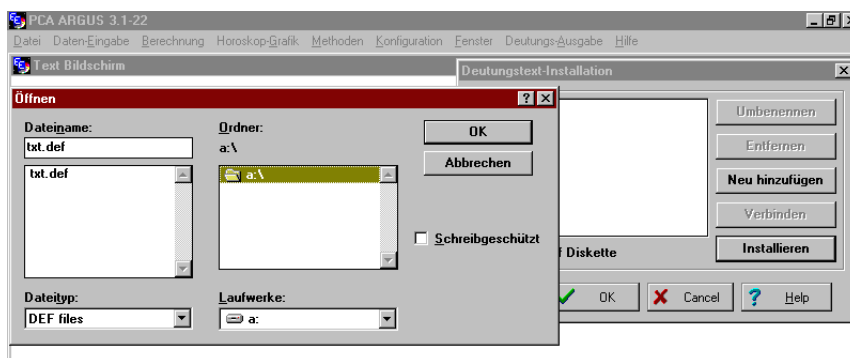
PCA ARGUS 3.1-22
Datei Daten-Eingabe Berechnung Horoskop-Grafik Methoden Konfiguration Fenster Deutungs-Ausgabe Hilfe

Text Bildschirm

Deutungstext-Installation

Öffnen

Dateiname:
txt.def
txt.def

Ordner:
a:\
a:\

OK
Abbrechen

Schreibgeschützt

Dateityp:
DEF files

Laufwerke:
a:

Umbenennen
Entfernen
Neu hinzufügen
Verbinden
Installieren

f Diskette

OK
Cancel
Help